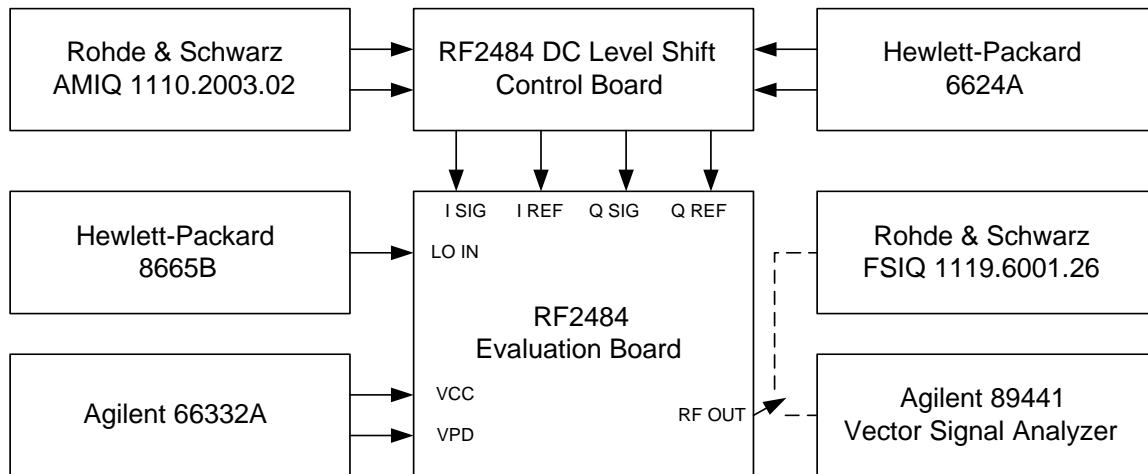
Rohde & Schwarz
AMIQ 1110.2003.02

RF2484 DC Level Shift
Control Board

Hewlett-Packard
6624A

Hewlett-Packard
8665B

I SIG I REF Q SIG Q REF

LO IN

RF2484
Evaluation Board

Rohde & Schwarz
FSIQ 1119.6001.26

Agilent 66332A

VCC

VPD

RF OUT

Agilent 89441
Vector Signal Analyzer